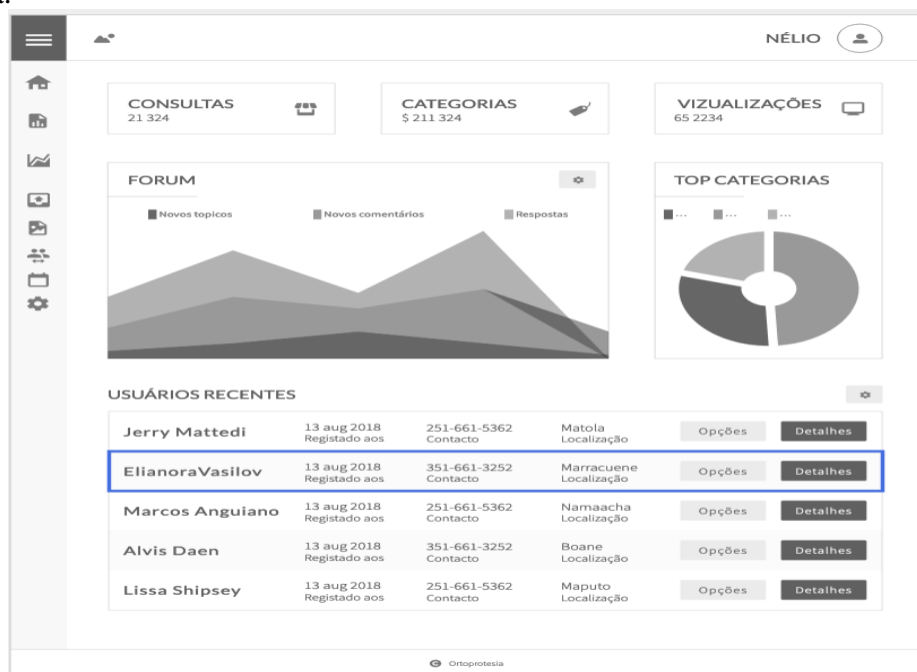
NÉLIO

CONSULTAS
21 324

CATEGORIAS
$ 211 324

VIZUALIZAÇÕES
65 2234

FORUM

Novos topicos
Novos comentários
Respostas

TOP CATEGORIAS

...
...
...

USUÁRIOS RECENTES

| | | | | | |
|---|---|---|---|---|---|
| Jerry Mattedi | 13 aug 2018 Registado aos | 251-661-5362 Contacto | Matola Localização | Opções | Detalhes |
| ElianoraVasilov | 13 aug 2018 Registado aos | 351-661-3252 Contacto | Marracuene Localização | Opções | Detalhes |
| Marcos Anguiano | 13 aug 2018 Registado aos | 251-661-5362 Contacto | Namaacha Localização | Opções | Detalhes |
| Alvis Daen | 13 aug 2018 Registado aos | 351-661-3252 Contacto | Boane Localização | Opções | Detalhes |
| Lissa Shipsey | 13 aug 2018 Registado aos | 251-661-5362 Contacto | Maputo Localização | Opções | Detalhes |

© Ortoprotesia